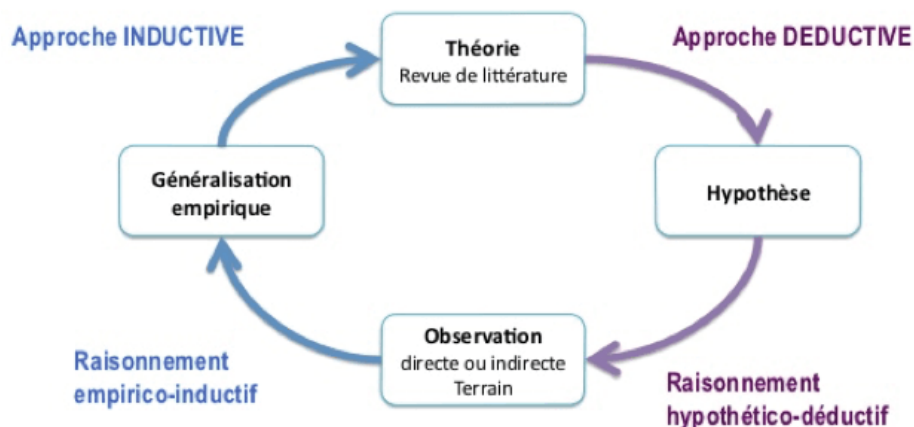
Approche INDUCTIVE

Théorie
Revue de littérature

Approche DEDUCTIVE

Généralisation empirique

Hypothèse

Observation
directe ou indirecte
Terrain

Raisonnement empirico-inductif

Raisonnement hypothético-déductif